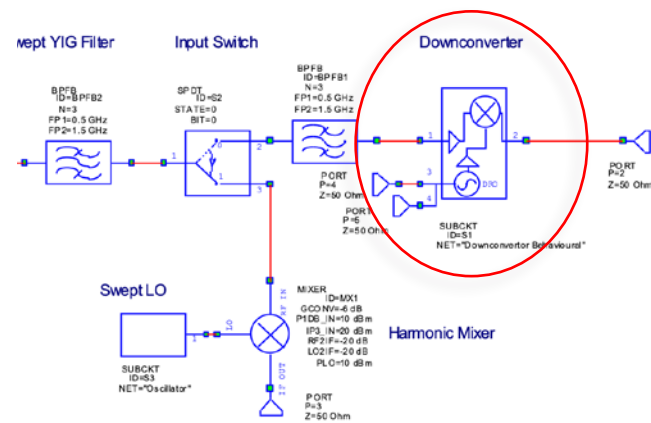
wept YIG Filter

Input Switch

Downconverter

BPFB
ID=BPFB2
N=3
FP1=0.5 GHz
FP2=1.5 GHz

SPDT
ID=S2
STATE=0
BIT=0

BPFB
ID=BPFB1
N=3
FP1=0.5 GHz
FP2=1.5 GHz

1
2
3
0
1

PORT
P=4
Z=50 Ohm

PORT
P=5
Z=50 Ohm

1
2
3
4
DRO

SUBCKT
ID=S1
NET="Downconvertor Behavioural"

PORT
P=2
Z=50 Ohm

Swept LO

1
LO

RF IN

IF OUT

MIXER
ID=MX1
GCONV=-6 dB
P1DB_IN=10 dBm
IP3_IN=20 dBm
RF2IF=-20 dB
LO2IF=-20 dB
PLO=10 dBm

Harmonic Mixer

SUBCKT
ID=S3
NET="Oscillator"

PORT
P=3
Z=50 Ohm